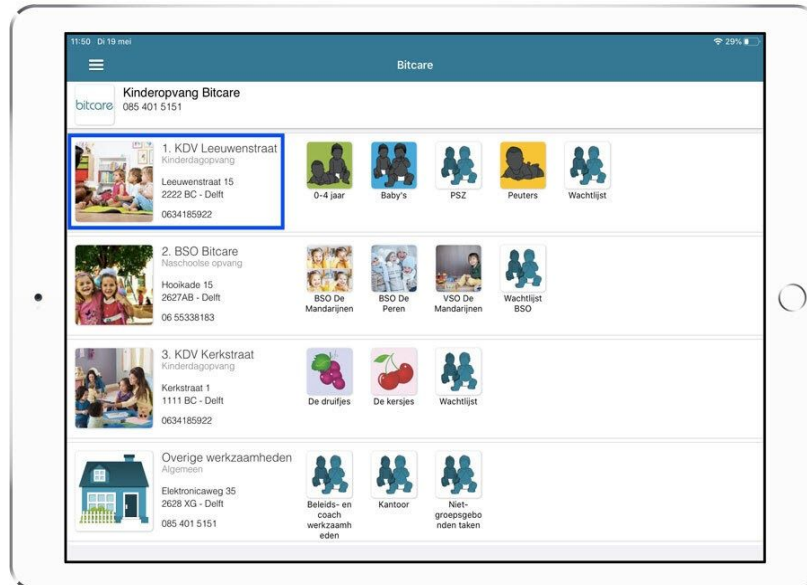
11:50 Di 19 mei

29%

Bitcare

bitcare

Kinderopvang Bitcare
085 401 5151

1. KDV Leeuwenstraat
Kinderdagopvang
Leeuwenstraat 15
2222 BC - Delft
0634185922

0-4 jaar

Baby's

PSZ

Peuters

Wachtlijst

2. BSO Bitcare
Naschoolse opvang
Hooikade 15
2627AB - Delft
06 55338183

BSO De Mandarijnen

BSO De Peren

VSO De Mandarijnen

Wachtlijst BSO

3. KDV Kerkstraat
Kinderdagopvang
Kerkstraat 1
1111 BC - Delft
0634185922

De druifjes

De kersjes

Wachtlijst

Overige werkzaamheden
Algemeen
Elektronicaweg 35
2628 XG - Delft
085 401 5151

Beleids- en coach werkzaamheden

Kantoor

Niet-groepsgebonden taken